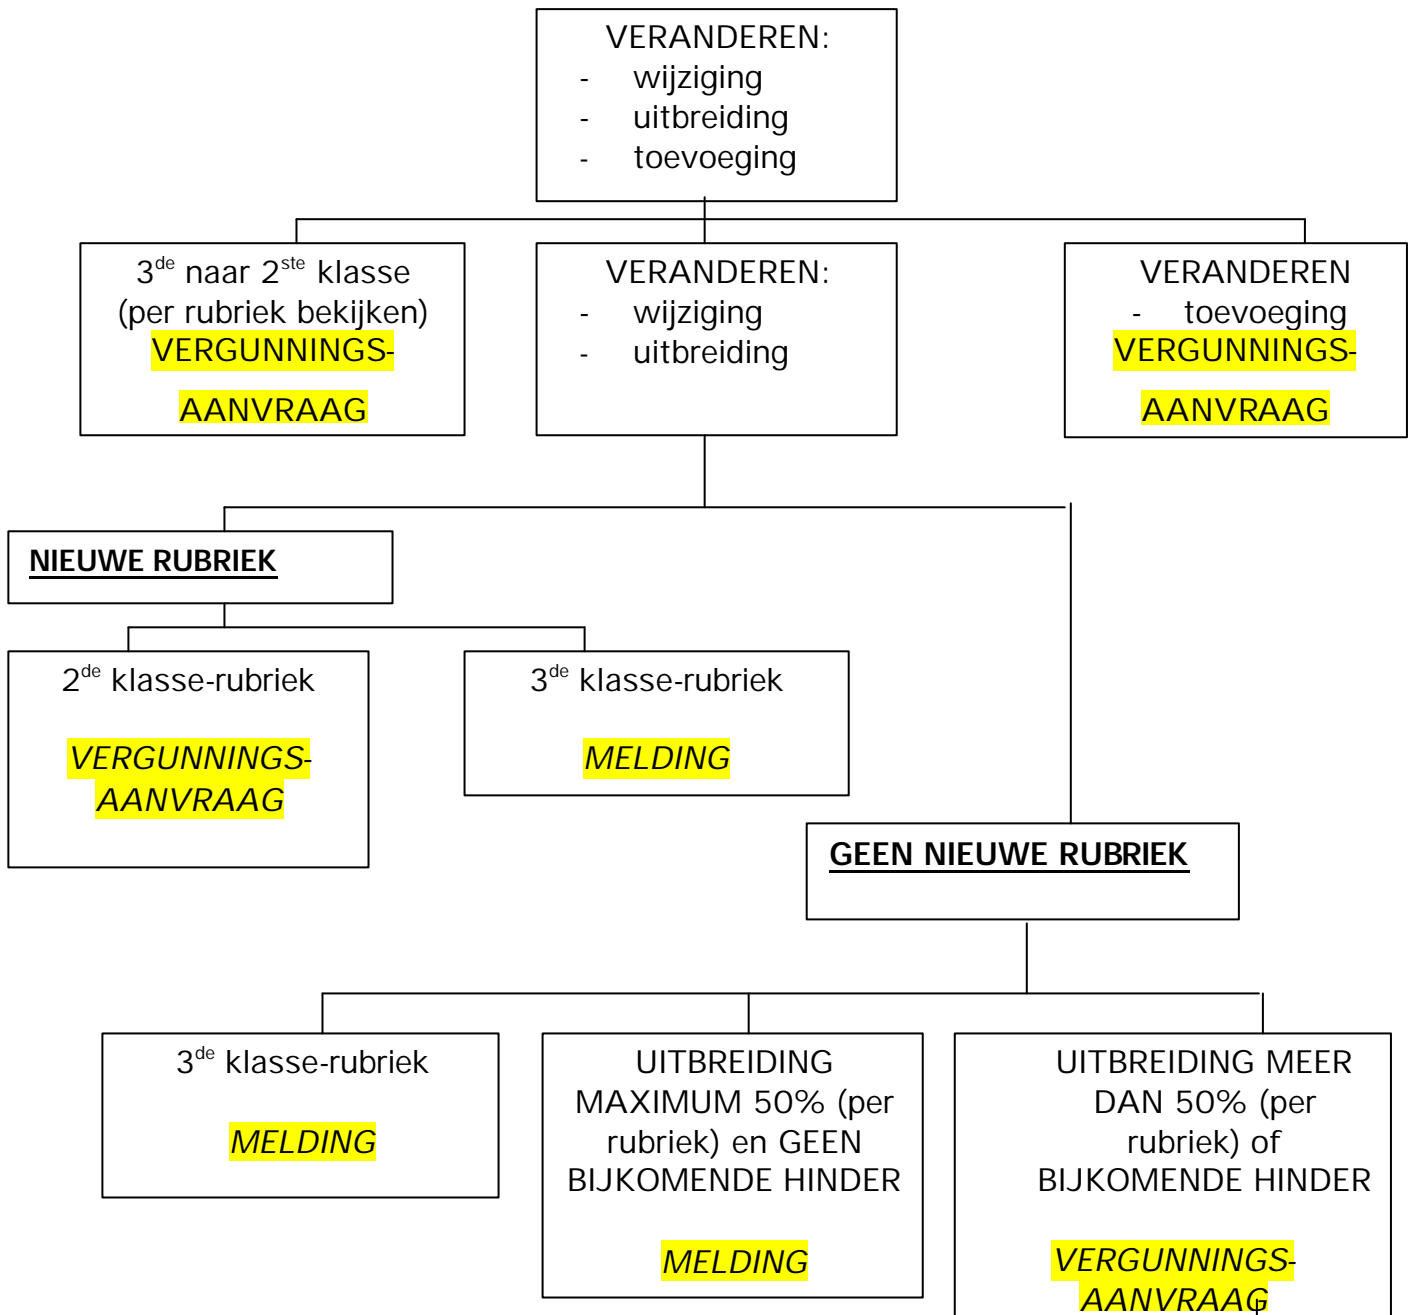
VERANDEREN:
- wijziging
- uitbreiding
- toevoeging

$3^{de}$ naar $2^{ste}$ klasse (per rubriek bekijken)
VERGUNNINGS-AANVRAAG

VERANDEREN:
- wijziging
- uitbreiding

VERANDEREN
- toevoeging
VERGUNNINGS-AANVRAAG

NIEUWE RUBRIEK

$2^{de}$ klasse-rubriek

VERGUNNINGS-AANVRAAG

$3^{de}$ klasse-rubriek

MELDING

GEEN NIEUWE RUBRIEK

$3^{de}$ klasse-rubriek

MELDING

UITBREIDING MAXIMUM 50% (per rubriek) en GEEN BIJKOMENDE HINDER

MELDING

UITBREIDING MEER DAN 50% (per rubriek) of BIJKOMENDE HINDER

VERGUNNINGS-AANVRAAG